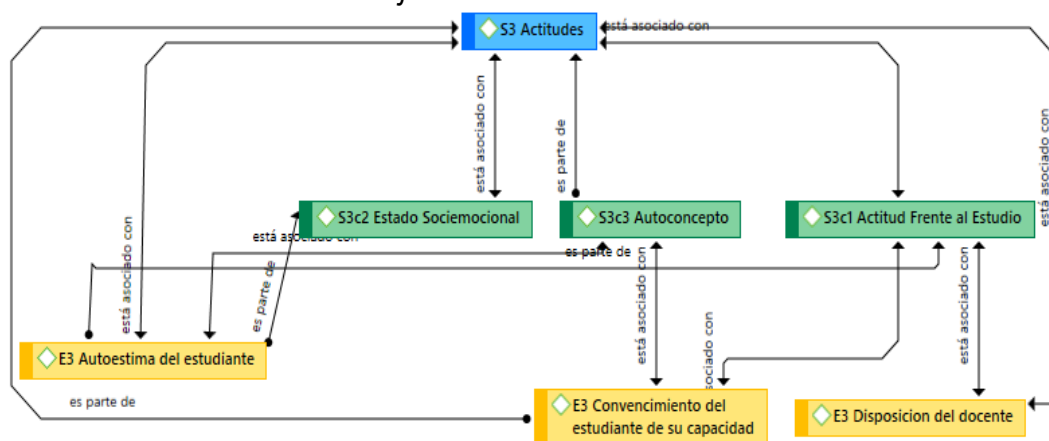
S3 Actitudes
está asociado con
está asociado con
es parte de
está asociado con
está asociado con
S3c2 Estado Sociemocional
S3c3 Autoconcepto
S3c1 Actitud Frente al Estudio
está asociado con
es parte de
es parte de
está asociado con
está asociado con
E3 Autoestima del estudiante
está asociado con
ociado con
es parte de
E3 Convencimiento del estudiante de su capacidad
E3 Disposicion del docente